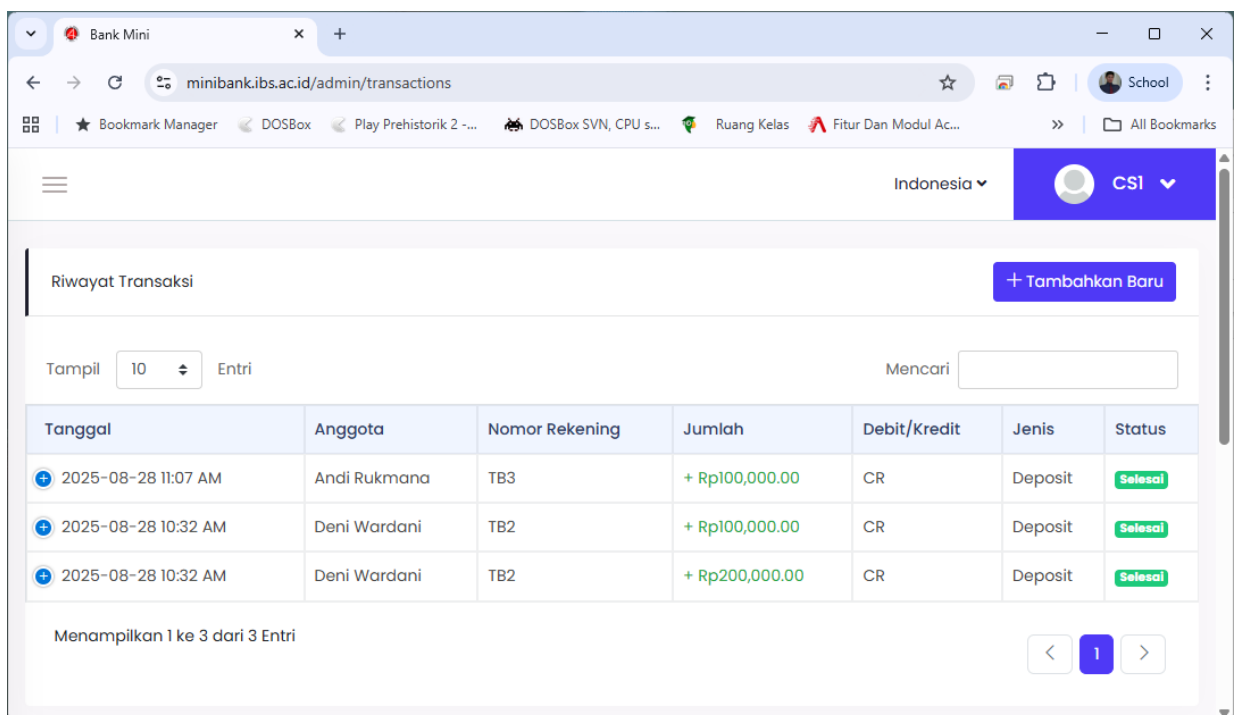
Bank Mini ×
+

minibank.ibs.ac.id/admin/transactions

School

Bookmark Manager | DOSBox | Play Prehistorik 2 -... | DOSBox SVN, CPU s... | Ruang Kelas | Fitur Dan Modul Ac... | » | All Bookmarks

Indonesia
CS1

Riwayat Transaksi
+ Tambahkan Baru

Tampil 10 Entri
Mencari

| Tanggal | Anggota | Nomor Rekening | Jumlah | Debit/Kredit | Jenis | Status |
|---|---|---|---|---|---|---|
| 2025-08-28 11:07 AM | Andi Rukmana | TB3 | + Rp100,000.00 | CR | Deposit | Selesai |
| 2025-08-28 10:32 AM | Deni Wardani | TB2 | + Rp100,000.00 | CR | Deposit | Selesai |
| 2025-08-28 10:32 AM | Deni Wardani | TB2 | + Rp200,000.00 | CR | Deposit | Selesai |

Menampilkan 1 ke 3 dari 3 Entri
1